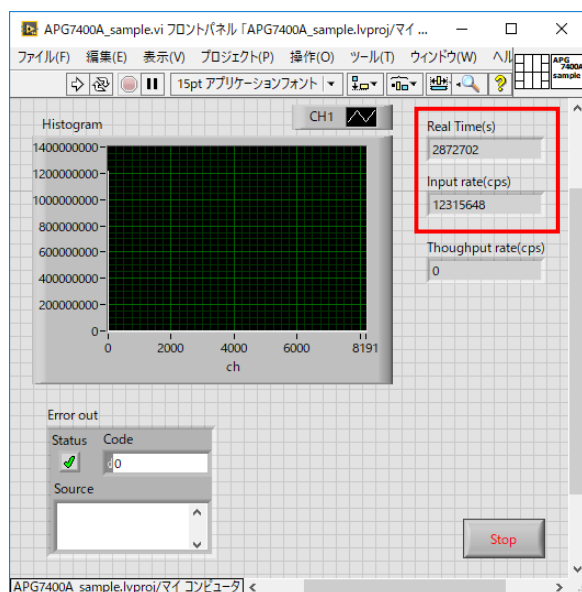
APG7400A_sample.vi フロントパネル「APG7400A_sample.lvproj/マイ ...

ファイル(F) 編集(E) 表示(V) プロジェクト(P) 操作(O) ツール(T) ウィンドウ(W) ヘル

15pt アプリケーションフォント

APG 7400A sample

Histogram

CH1

1400000000
1200000000
1000000000
800000000
600000000
400000000
200000000
0

0 2000 4000 6000 8191
ch

Real Time(s)
2872702

Input rate(cps)
12315648

Thoughput rate(cps)
0

Error out
Status Code
0
Source

Stop

APG7400A_sample.lvproj/マイ コンピュータ